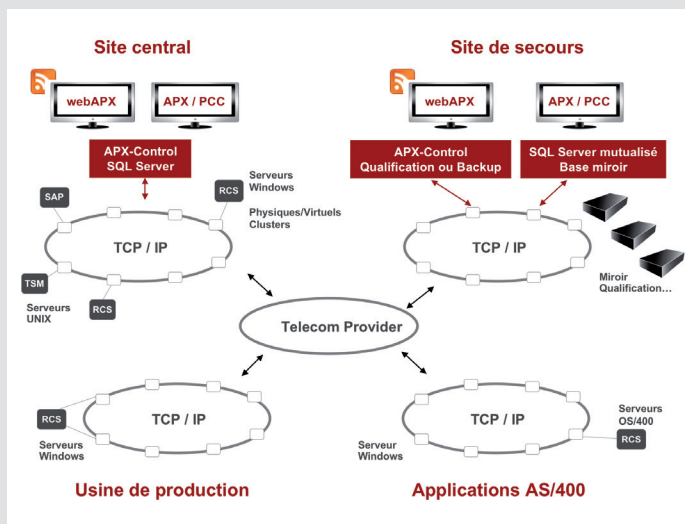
Site central

webAPX

APX / PCC

APX-Control
SQL Server

SAP

RCS

Serveurs Windows

Physiques/Virtuels Clusters

TCP / IP

TSM

Serveurs UNIX

RCS

Site de secours

webAPX

APX / PCC

APX-Control
Qualification ou Backup

SQL Server mutualisé
Base miroir

TCP / IP

Miroir
Qualification...

Telecom Provider

RCS

TCP / IP

Serveurs Windows

TCP / IP

Serveurs OS/400

RCS

Serveur Windows

Usine de production

Applications AS/400